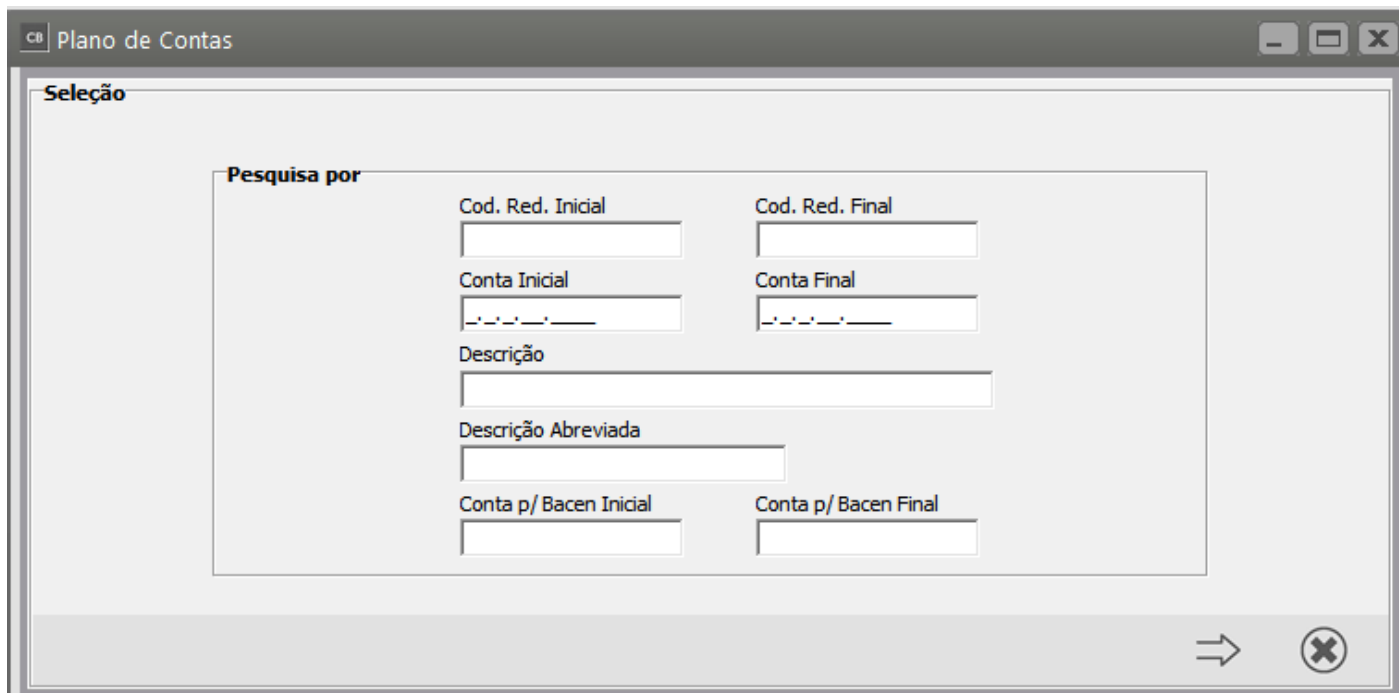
CB Plano de Contas

Seleção

Pesquisa por

Cod. Red. Inicial

Cod. Red. Final

Conta Inicial

_._._.__.____

Conta Final

_._._.__.____

Descrição

Descrição Abreviada

Conta p/ Bacen Inicial

Conta p/ Bacen Final